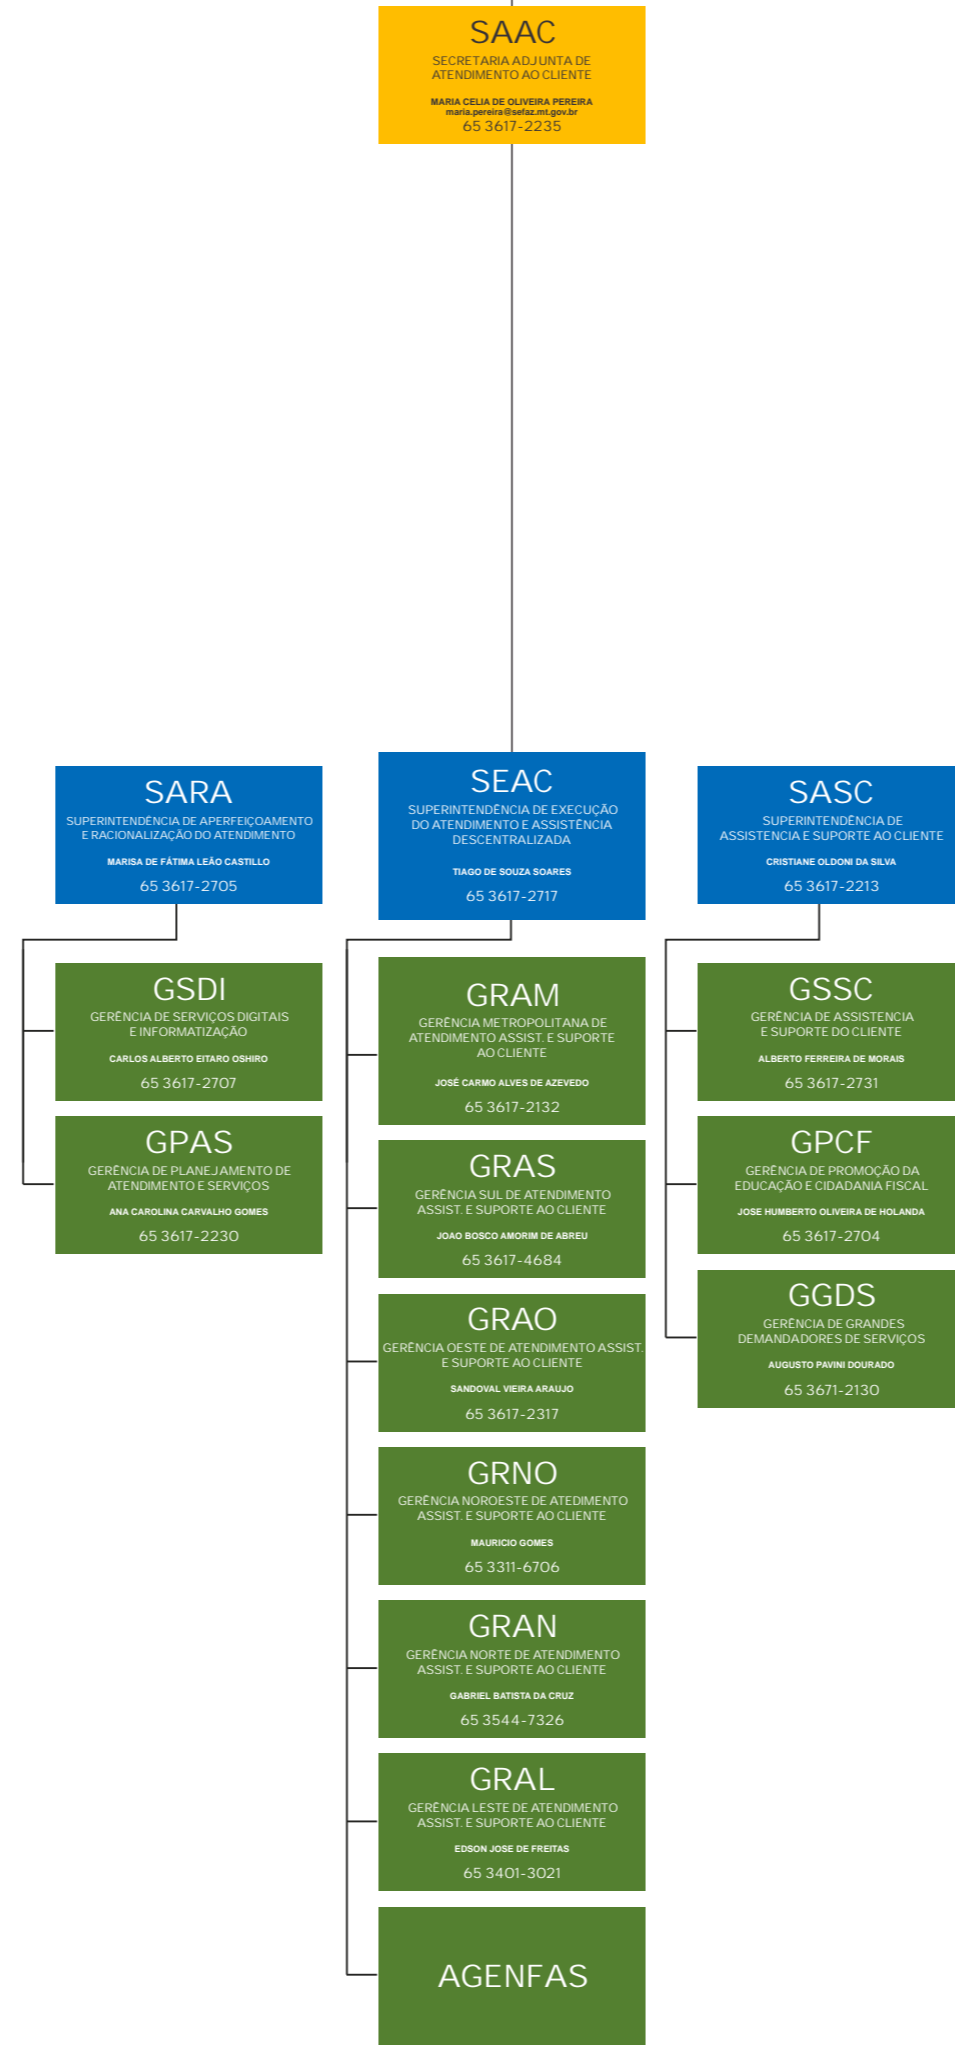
SAAC
SECRETARIA ADJUNTA DE ATENDIMENTO AO CLIENTE
MARIA CELIA DE OLIVEIRA PEREIRA
maria.pereira@sefaz.mt.gov.br
65 3617-2235

SARA
SUPERINTENDÊNCIA DE APERFEIÇOAMENTO E RACIONALIZAÇÃO DO ATENDIMENTO
MARISA DE FÁTIMA LEÃO CASTILLO
65 3617-2705

GSDI
GERÊNCIA DE SERVIÇOS DIGITAIS E INFORMATIZAÇÃO
CARLOS ALBERTO EITARO OSHIRO
65 3617-2707

GPAS
GERÊNCIA DE PLANEJAMENTO DE ATENDIMENTO E SERVIÇOS
ANA CAROLINA CARVALHO GOMES
65 3617-2230

SEAC
SUPERINTENDÊNCIA DE EXECUÇÃO DO ATENDIMENTO E ASSISTÊNCIA DESCENTRALIZADA
TIAGO DE SOUZA SOARES
65 3617-2717

GRAM
GERÊNCIA METROPOLITANA DE ATENDIMENTO ASSIST. E SUPORTE AO CLIENTE
JOSÉ CARMO ALVES DE AZEVEDO
65 3617-2132

GRAS
GERÊNCIA SUL DE ATENDIMENTO ASSIST. E SUPORTE AO CLIENTE
JOAO BOSCO AMORIM DE ABREU
65 3617-4684

GRAO
GERÊNCIA OESTE DE ATENDIMENTO ASSIST. E SUPORTE AO CLIENTE
SANDOVAL VIEIRA ARAUJO
65 3617-2317

GRNO
GERÊNCIA NOROESTE DE ATEDIMENTO ASSIST. E SUPORTE AO CLIENTE
MAURICIO GOMES
65 3311-6706

GRAN
GERÊNCIA NORTE DE ATENDIMENTO ASSIST. E SUPORTE AO CLIENTE
GABRIEL BATISTA DA CRUZ
65 3544-7326

GRAL
GERÊNCIA LESTE DE ATENDIMENTO ASSIST. E SUPORTE AO CLIENTE
EDSON JOSE DE FREITAS
65 3401-3021

AGENFAS

SASC
SUPERINTENDÊNCIA DE ASSISTENCIA E SUPORTE AO CLIENTE
CRISTIANE OLDONI DA SILVA
65 3617-2213

GSSC
GERÊNCIA DE ASSISTENCIA E SUPORTE DO CLIENTE
ALBERTO FERREIRA DE MORAIS
65 3617-2731

GPCF
GERÊNCIA DE PROMOÇÃO DA EDUCAÇÃO E CIDADANIA FISCAL
JOSE HUMBERTO OLIVEIRA DE HOLANDA
65 3617-2704

GGDS
GERÊNCIA DE GRANDES DEMANDADORES DE SERVIÇOS
AUGUSTO PAVINI DOURADO
65 3671-2130